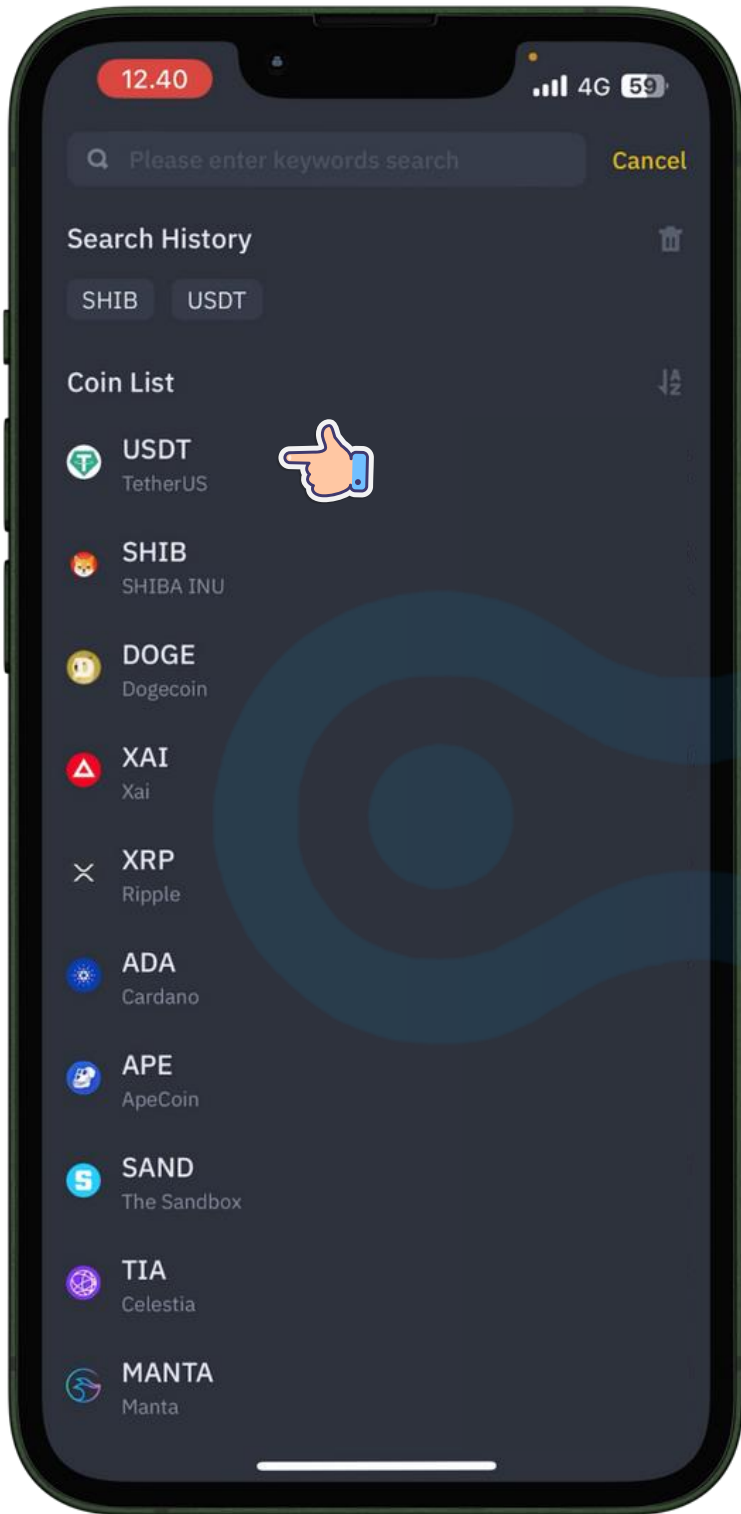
12.40

4G 59

Please enter keywords search

Cancel

Search History

SHIB USDT

Coin List

USDT
TetherUS

SHIB
SHIBA INU

DOGE
Dogecoin

XAI
Xai

XRP
Ripple

ADA
Cardano

APE
ApeCoin

SAND
The Sandbox

TIA
Celestia

MANTA
Manta